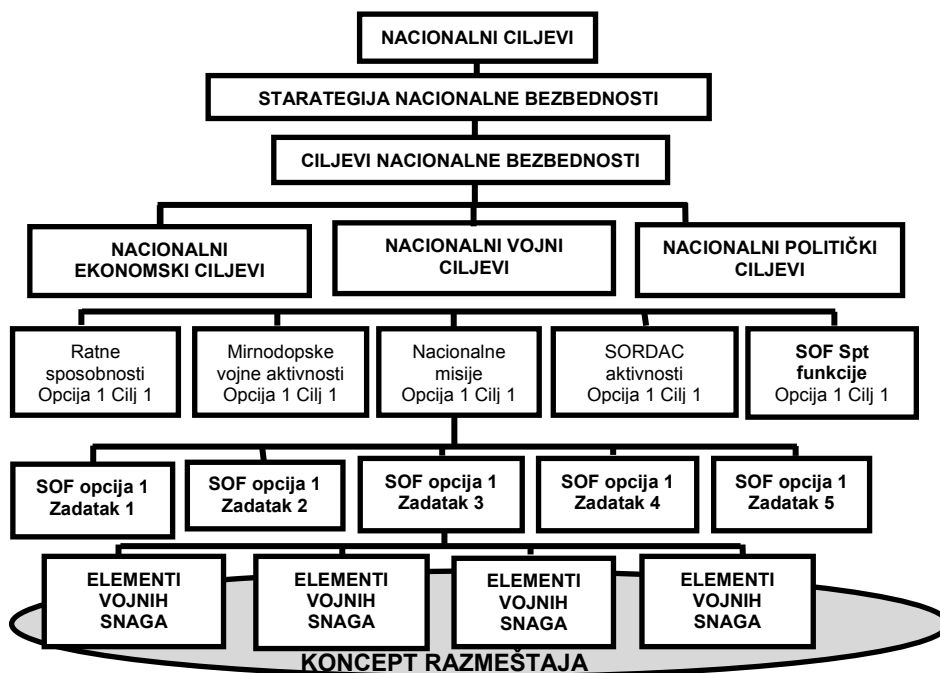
NACIONALNI CILJEVI

STARATEGIJA NACIONALNE BEZBEDNOSTI

CILJEVI NACIONALNE BEZBEDNOSTI

NACIONALNI EKONOMSKI CILJEVI

NACIONALNI VOJNI CILJEVI

NACIONALNI POLITIČKI CILJEVI

Ratne sposobnosti Opcija 1 Cilj 1

Mirnodopske vojne aktivnosti Opcija 1 Cilj 1

Nacionalne misije Opcija 1 Cilj 1

SORDAC aktivnosti Opcija 1 Cilj 1

SOF Spt funkcije Opcija 1 Cilj 1

SOF opcija 1 Zadatak 1

SOF opcija 1 Zadatak 2

SOF opcija 1 Zadatak 3

SOF opcija 1 Zadatak 4

SOF opcija 1 Zadatak 5

ELEMENTI VOJNIH SNAGA

ELEMENTI VOJNIH SNAGA

ELEMENTI VOJNIH SNAGA

ELEMENTI VOJNIH SNAGA

KONCEPT RAZMEŠTAJA